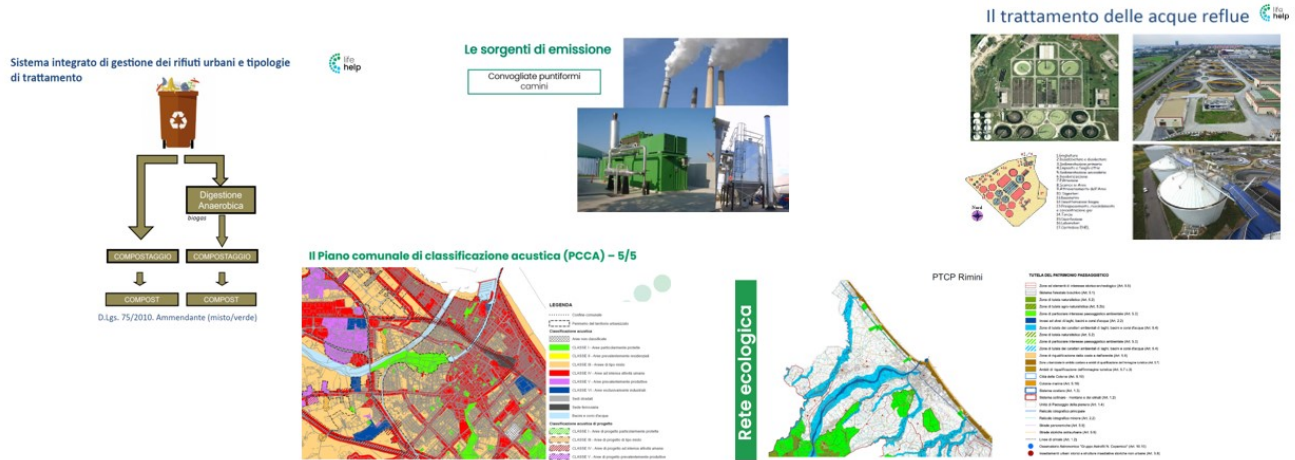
Sistema integrato di gestione dei rifiuti urbani e tipologie di trattamento

life help

Digestione Anaerobica

biogas

COMPOSTAGGIO

COMPOSTAGGIO

COMPOST

COMPOST

D.Lgs. 75/2010. Ammendante (misto/verde)

Le sorgenti di emissione

Convogliate puntiformi camini

Il trattamento delle acque reflue

life help

Il Piano comunale di classificazione acustica (PCCA) – 5/5

LEGENDA

Rete ecologica

PTCP Rimini

TUTELA DEL PATRIMONIO PAESAGGISTICO

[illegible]